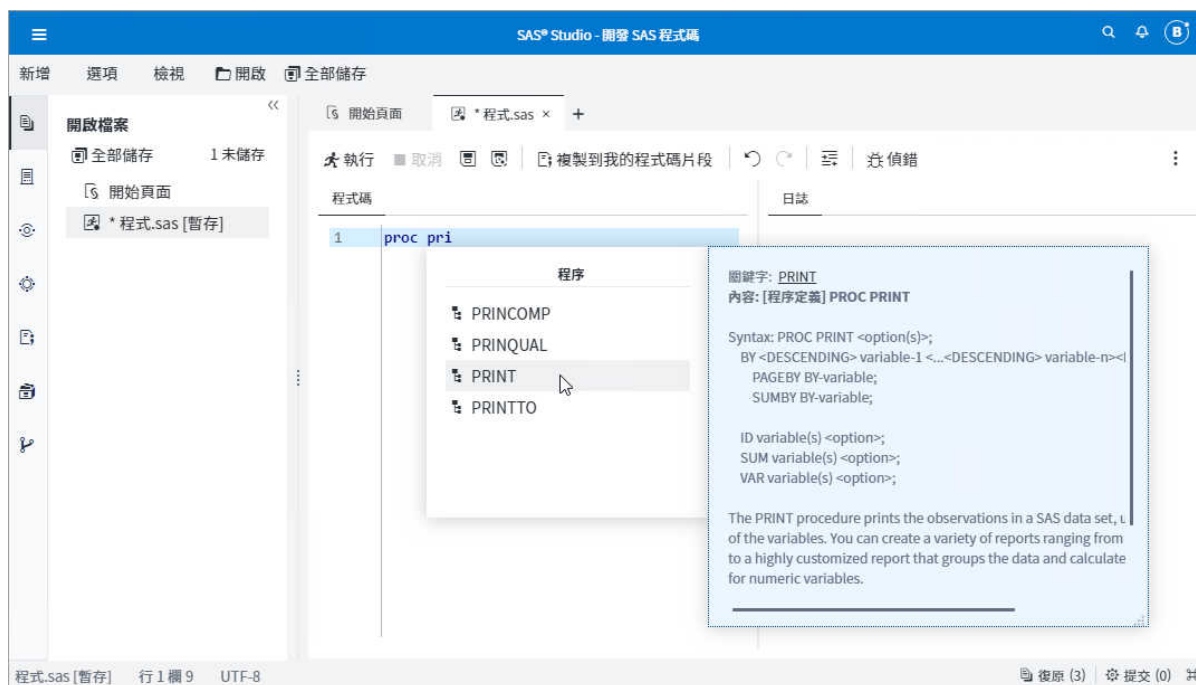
SAS® Studio - 開發 SAS 程式碼

新增 選項 檢視 開啟 全部儲存

開啟檔案
全部儲存 1 未儲存
開始頁面
* 程式.sas [暫存]

開始頁面 * 程式.sas × +

執行 取消 複製到我的程式碼片段 偵錯

程式碼
日誌

1 proc pri

程序
PRINCOMP
PRINQUAL
PRINT
PRINTTO

關鍵字: PRINT
內容: [程序定義] PROC PRINT

Syntax: PROC PRINT <option(s)>;
BY <DESCENDING> variable-1 <...<DESCENDING> variable-n><
PAGEBY BY-variable;
SUMBY BY-variable;

ID variable(s) <option>;
SUM variable(s) <option>;
VAR variable(s) <option>;

The PRINT procedure prints the observations in a SAS data set, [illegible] of the variables. You can create a variety of reports ranging from to a highly customized report that groups the data and calculate for numeric variables.

程式.sas [暫存] 行 1 欄 9 UTF-8
復原 (3) 提交 (0)